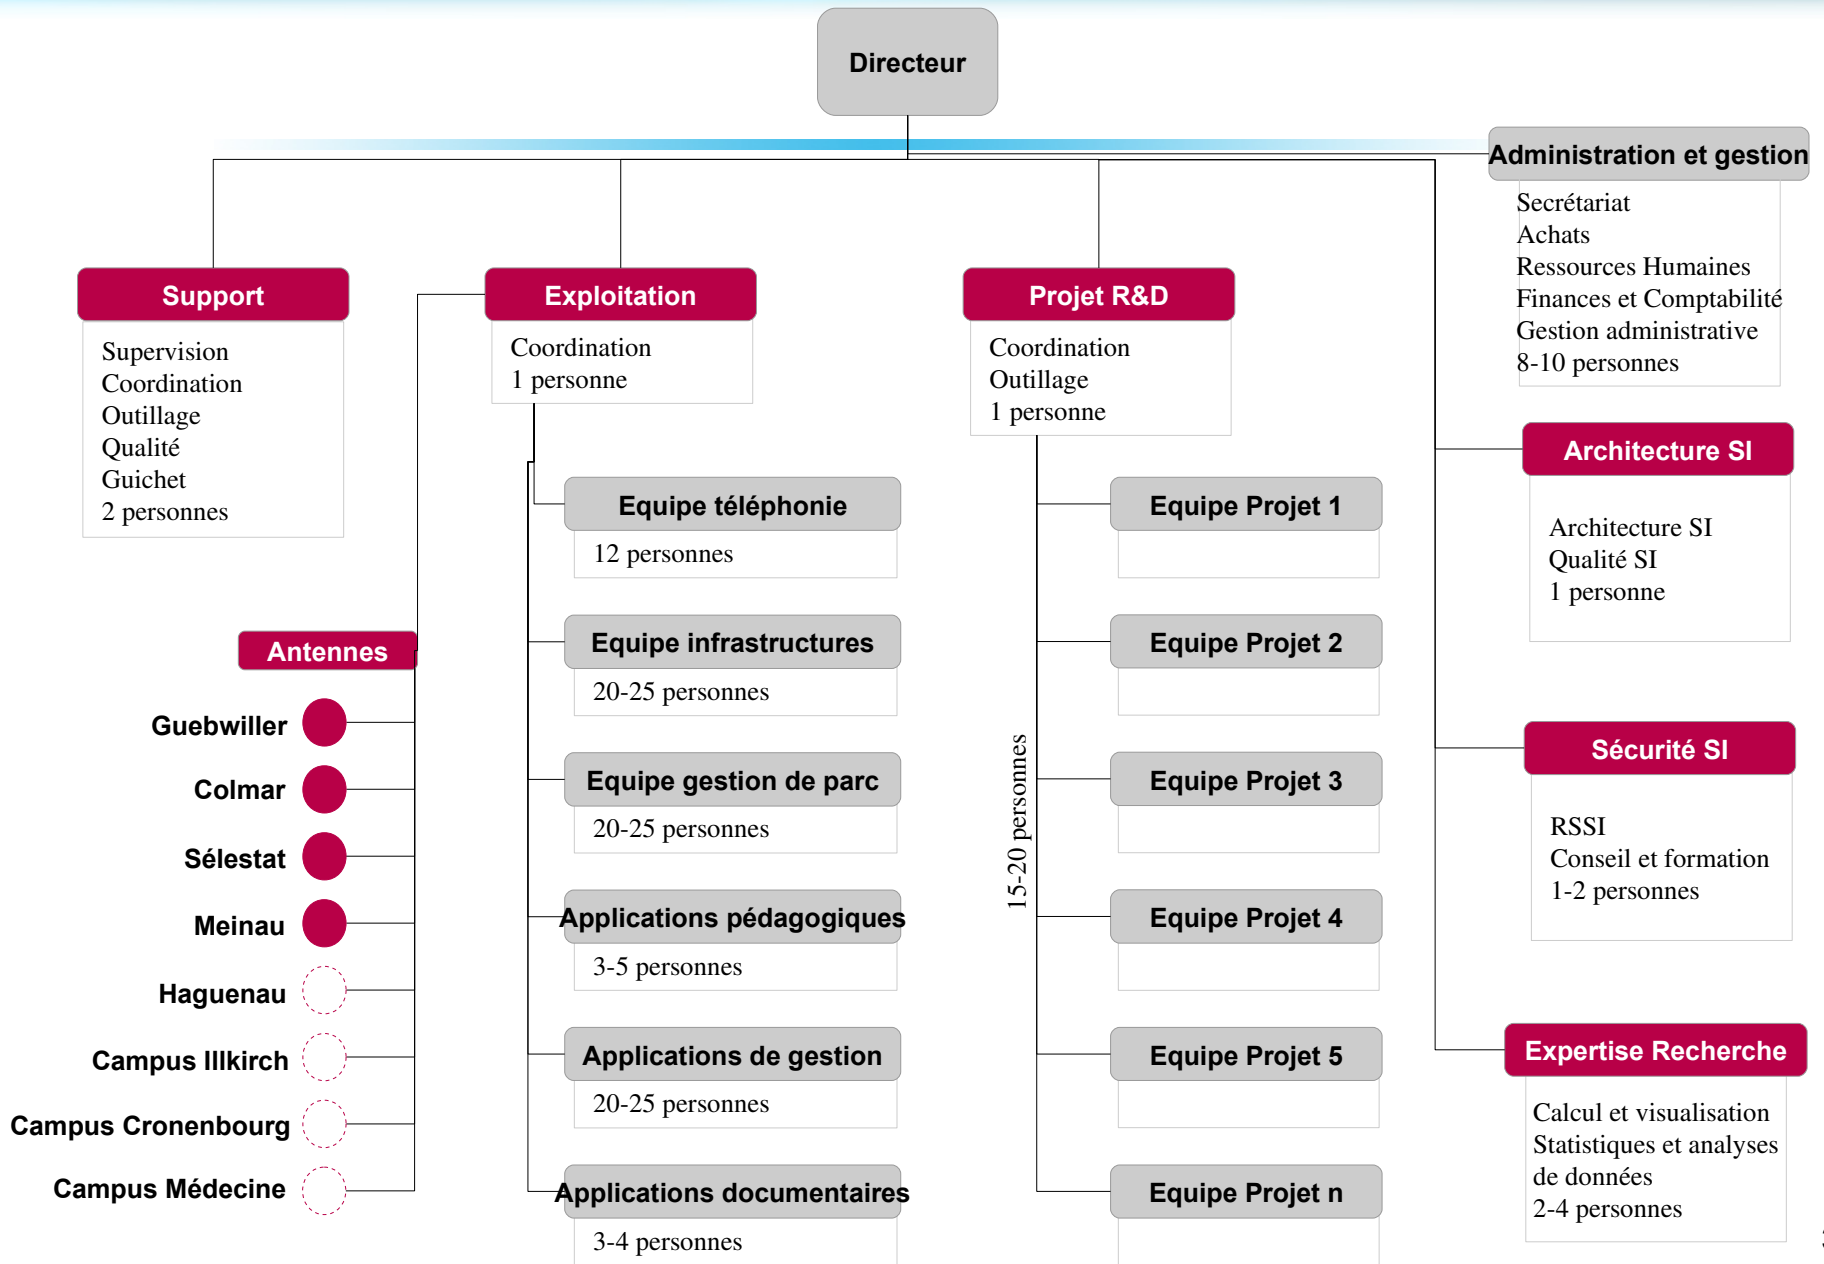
Directeur

Administration et gestion
Secrétariat
Achats
Ressources Humaines
Finances et Comptabilité
Gestion administrative
8-10 personnes

Support
Supervision
Coordination
Outillage
Qualité
Guichet
2 personnes

Exploitation
Coordination
1 personne

Projet R&D
Coordination
Outillage
1 personne

Equipe téléphonie
12 personnes

Equipe infrastructures
20-25 personnes

Equipe gestion de parc
20-25 personnes

Applications pédagogiques
3-5 personnes

Applications de gestion
20-25 personnes

Applications documentaires
3-4 personnes

Equipe Projet 1

Equipe Projet 2

Equipe Projet 3

Equipe Projet 4

Equipe Projet 5

Equipe Projet n

15-20 personnes

Architecture SI
Architecture SI
Qualité SI
1 personne

Sécurité SI
RSSI
Conseil et formation
1-2 personnes

Expertise Recherche
Calcul et visualisation
Statistiques et analyses de données
2-4 personnes

Antennes
Guebwiller
Colmar
Sélestat
Meinau
Haguenau
Campus Illkirch
Campus Cronenbourg
Campus Médecine